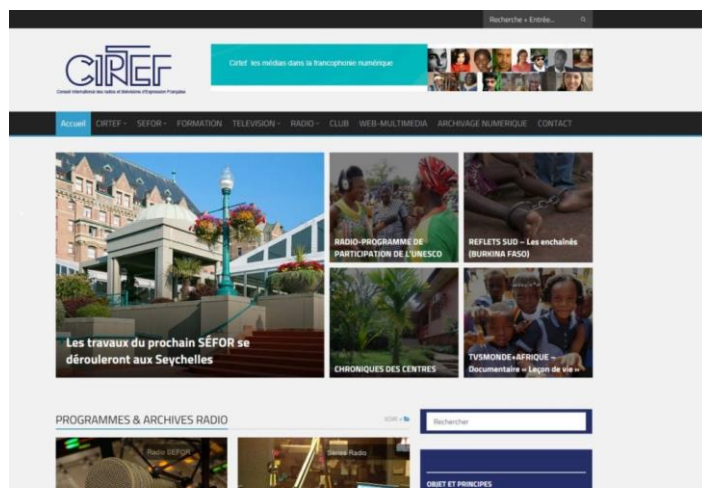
Recherche + Entrée...

CIRTEF
Conseil International des radios et télévisions d'Expression Française

Cirtef les médias dans la francophonie numérique

Accueil CIRTEF SEFOR FORMATION TELEVISION RADIO CLUB WEB-MULTIMEDIA ARCHIVAGE NUMERIQUE CONTACT

Les travaux du prochain SÉFOR se dérouleront aux Seychelles

RADIO-PROGRAMME DE PARTICIPATION DE L'UNESCO

REFLETS SUD – Les enchaînés (BURKINA FASO)

CHRONIQUES DES CENTRES

TV5MONDE+AFRIQUE – Documentaire « Leçon de vie »

PROGRAMMES & ARCHIVES RADIO

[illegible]

Rechercher

Radio SEFOR

Sereo Radio

OBJET ET PRINCIPES